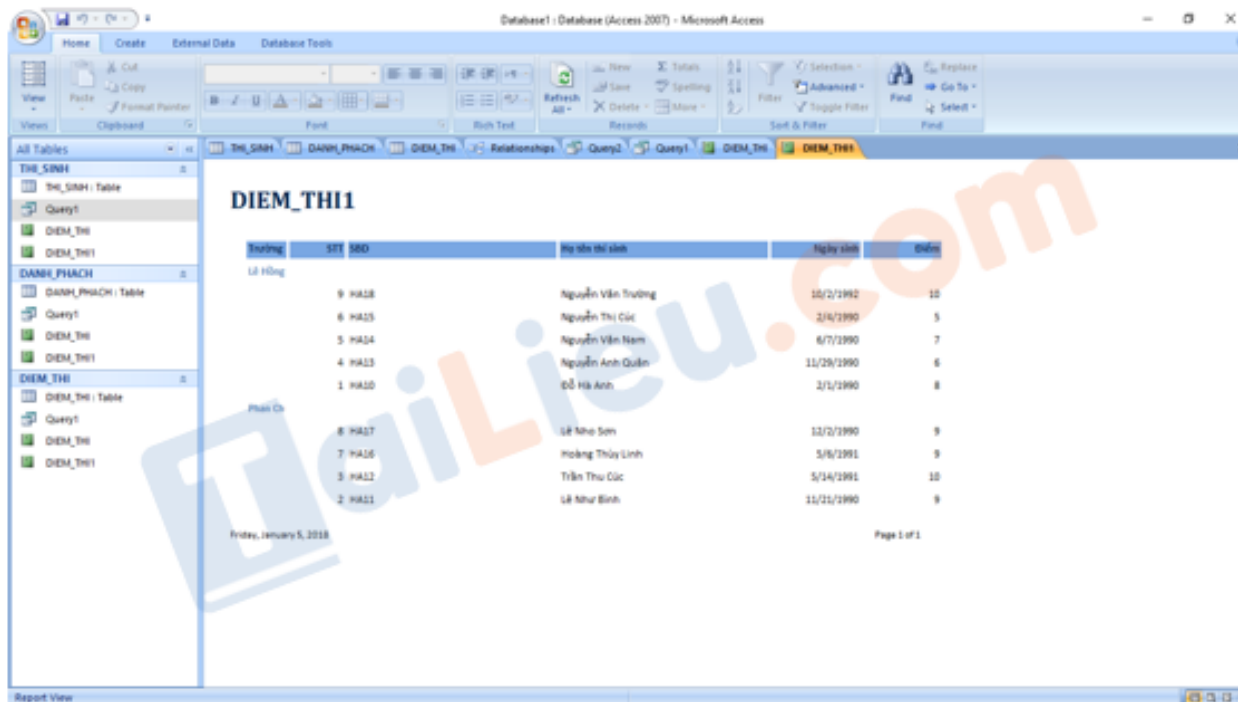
Database1 : Database (Access 2007) - Microsoft Access

Home Create External Data Database Tools

View Paste Cut Copy Format Painter Refresh All New Save Delete Totals Spelling More Filter Selection Advanced Toggle Filter Find Replace Go To Select

Views Clipboard Font Rich Text Records Sort & Filter Find

All Tables

THI_SINH
THI_SINH : Table
Query1
DIEM_THI
DIEM_THI1
DANH_PHACH
DANH_PHACH : Table
Query1
DIEM_THI
DIEM_THI1
DIEM_THI
DIEM_THI : Table
Query1
DIEM_THI
DIEM_THI1

THI_SINH DANH_PHACH DIEM_THI Relationships Query2 Query1 DIEM_THI DIEM_THI1

DIEM_THI1

| Trường | STT | SBD | Họ tên thí sinh | Ngày sinh | Điểm |
|---|---|---|---|---|---|
| Lê Hồng | | | | | |
| | 9 | HA18 | Nguyễn Văn Trường | 10/2/1992 | 10 |
| | 6 | HA15 | Nguyễn Thị Cúc | 2/6/1990 | 5 |
| | 5 | HA14 | Nguyễn Văn Nam | 6/7/1990 | 7 |
| | 4 | HA13 | Nguyễn Anh Quân | 11/29/1990 | 6 |
| | 1 | HA10 | Đỗ Hà Anh | 2/1/1990 | 8 |
| Phan Chu | | | | | |
| | 8 | HA17 | Lê Nho Sơn | 12/2/1990 | 9 |
| | 7 | HA16 | Hoàng Thùy Linh | 5/6/1991 | 9 |
| | 3 | HA12 | Trần Thu Cúc | 5/14/1991 | 10 |
| | 2 | HA11 | Lê Như Bình | 11/21/1990 | 9 |

Friday, January 5, 2018

Page 1 of 1

Report View

TaiLieu.com